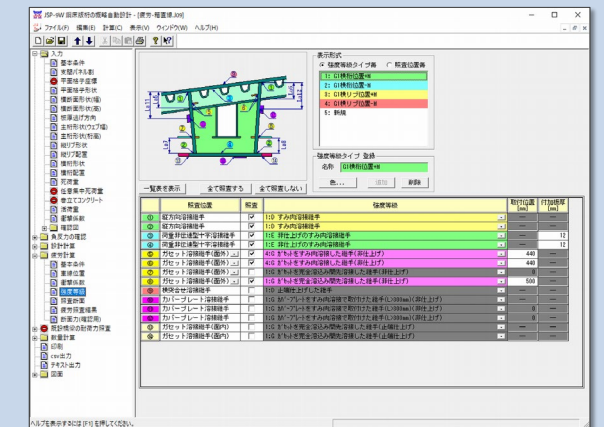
JSP-W 鋼床版桁の概略自動設計 - [疲労·照査項.jow]

ファイル(F) 編集(E) 計算(C) 表示(V) ウィンドウ(W) ヘルプ(H)

入力
基本条件
支間パネル割
平面線形座標
平面形状
横断面形状(桁)
横断面形状(床版)
桁割付方向
主桁形状(ウェブ幅)
主桁形状(断面)
縦リブ形状
縦リブ配置
横桁形状
横桁配置
荷重
仮着後死荷重
高欄コンクリート
活荷重
衝撃係数
確認図
溶接の確認
設計計算
疲労計算
基本条件
重複位置
衝撃係数
照査項目
照査断面
疲労照査結果
影響力線図(桁)
疲労照査の影響力照査
数量計算
印刷
csv出力
テキスト出力
図面

表示形式
強度等級タイプ毎
照査位置毎

1: G1桁位置=W
2: G1桁位置=W
3: G1桁リブ位置=W
4: G1桁リブ位置=W
5: 新規

強度等級タイプ 登録
名称 G1桁位置=W
色...
追加
削除

一覧表を表示
全て照査する
全て照査しない

| | 照査位置 | 照査 | 強度等級 | 取付位置(mm) | 付加板厚(mm) |
|---|---|---|---|---|---|
| ① | 縦方向溶接継手 | ✓ | 1:D すみ肉溶接継手 | — | — |
| ① | 縦方向溶接継手 | ✓ | 1:D すみ肉溶接継手 | — | — |
| ② | 同室非仕上型十字溶接継手 | ✓ | 1:E 非仕上げのすみ肉溶接継手 | — | 12 |
| ② | 同室非仕上型十字溶接継手 | ✓ | 1:E 非仕上げのすみ肉溶接継手 | — | 12 |
| ③ | ガセット溶接継手(面外) | ✓ | 4:G ガセットをすみ肉溶接した継手(非仕上げ) | 440 | — |
| ③ | ガセット溶接継手(面外) | ✓ | 4:G ガセットをすみ肉溶接した継手(非仕上げ) | 440 | — |
| ④ | ガセット溶接継手(面外) | ✓ | 4:G ガセットを完全溶込み開先溶接した継手(非仕上げ) | 0 | — |
| ④ | ガセット溶接継手(面外) | ✓ | 4:G ガセットを完全溶込み開先溶接した継手(非仕上げ) | 500 | — |
| ⑤ | 横突合せ溶接継手 | ☐ | 1:D 止端仕上げした継手 | — | — |
| ⑥ | カバープレート溶接継手 | ☐ | 1:G カバープレートをすみ肉溶接で取付けた継手(L>300mm)(非仕上げ) | — | — |
| ⑥ | カバープレート溶接継手 | ☐ | 1:G カバープレートをすみ肉溶接で取付けた継手(L>300mm)(非仕上げ) | — | — |
| ⑦ | カバープレート溶接継手 | ☐ | 1:G カバープレートをすみ肉溶接で取付けた継手(L>300mm)(非仕上げ) | 0 | — |
| ⑦ | カバープレート溶接継手 | ☐ | 1:G カバープレートをすみ肉溶接で取付けた継手(L>300mm)(非仕上げ) | 0 | — |
| ⑧ | ガセット溶接継手(面内) | ☐ | 1:G ガセットを完全溶込み開先溶接した継手(止端仕上げ) | 0 | — |
| ⑧ | ガセット溶接継手(面内) | ☐ | 1:G ガセットを完全溶込み開先溶接した継手(止端仕上げ) | 0 | — |

ヘルプを表示するには [F1] を押してください。